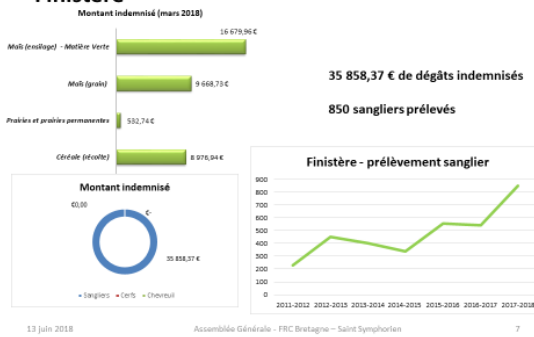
Finistère

Montant indemnisé (mars 2018)

Maïs (ensilage) - Matière Verte
16 679,96 €

Maïs (grain)
9 668,73 €

Prairies et prairies permanentes
532,74 €

Céréale (récolte)
8 976,94 €

35 858,37 € de dégâts indemnisés

850 sangliers prélevés

Montant indemnisé

€0,00

€-

35 858,37 €

Sangliers · Cerfs · Chevreuil

Finistère - prélèvement sanglier

900
800
700
600
500
400
300
200
100
0

2011-2012 2012-2013 2013-2014 2014-2015 2015-2016 2016-2017 2017-2018

13 juin 2018

Assemblée Générale - FRC Bretagne – Saint Symphorien

7